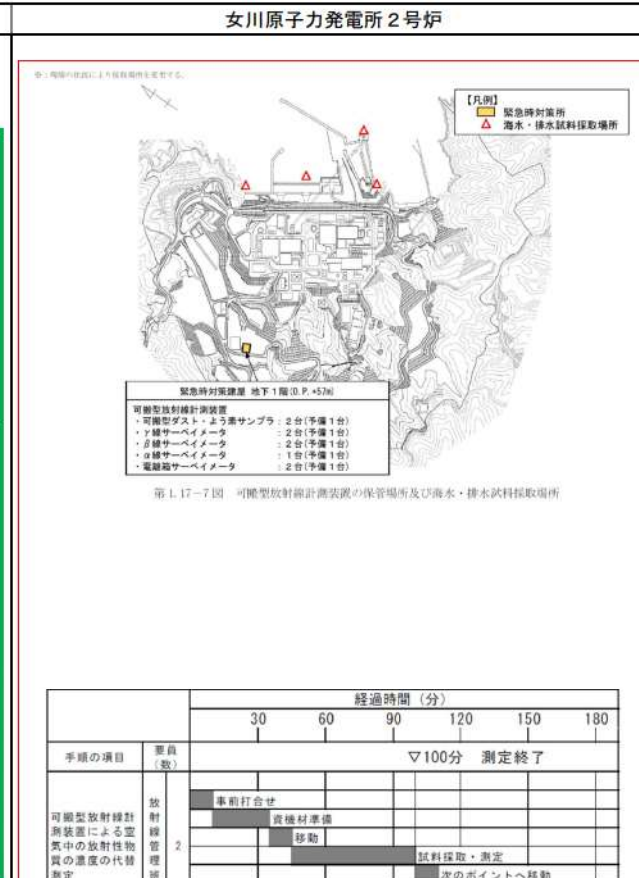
女川原子力発電所２号炉

※：現場の状況により採取場所を変更する。

【凡例】
緊急時対策所
△ 海水・排水試料採取場所

緊急時対策建屋 地下１階(O.P.+57m)
可搬型放射線計測装置
・可搬型ダスト・よう素サンプラ：２台(予備１台)
・γ線サーベイメータ ：２台(予備１台)
・β線サーベイメータ ：２台(予備１台)
・α線サーベイメータ ：１台(予備１台)
・電離箱サーベイメータ ：２台(予備１台)

第 1.17－7 図 可搬型放射線計測装置の保管場所及び海水・排水試料採取場所

| 手順の項目 | 要員(数) | | 経過時間（分） 30 60 90 120 150 180 |
|---|---|---|---|
| | | | ▽100分 測定終了 |
| 可搬型放射線計測装置による空気中の放射性物質の濃度の代替測定 | 放射線管理班 | 2 | 事前打合せ<br>資機材準備<br>移動<br>試料採取・測定<br>次のポイントへ移動 |